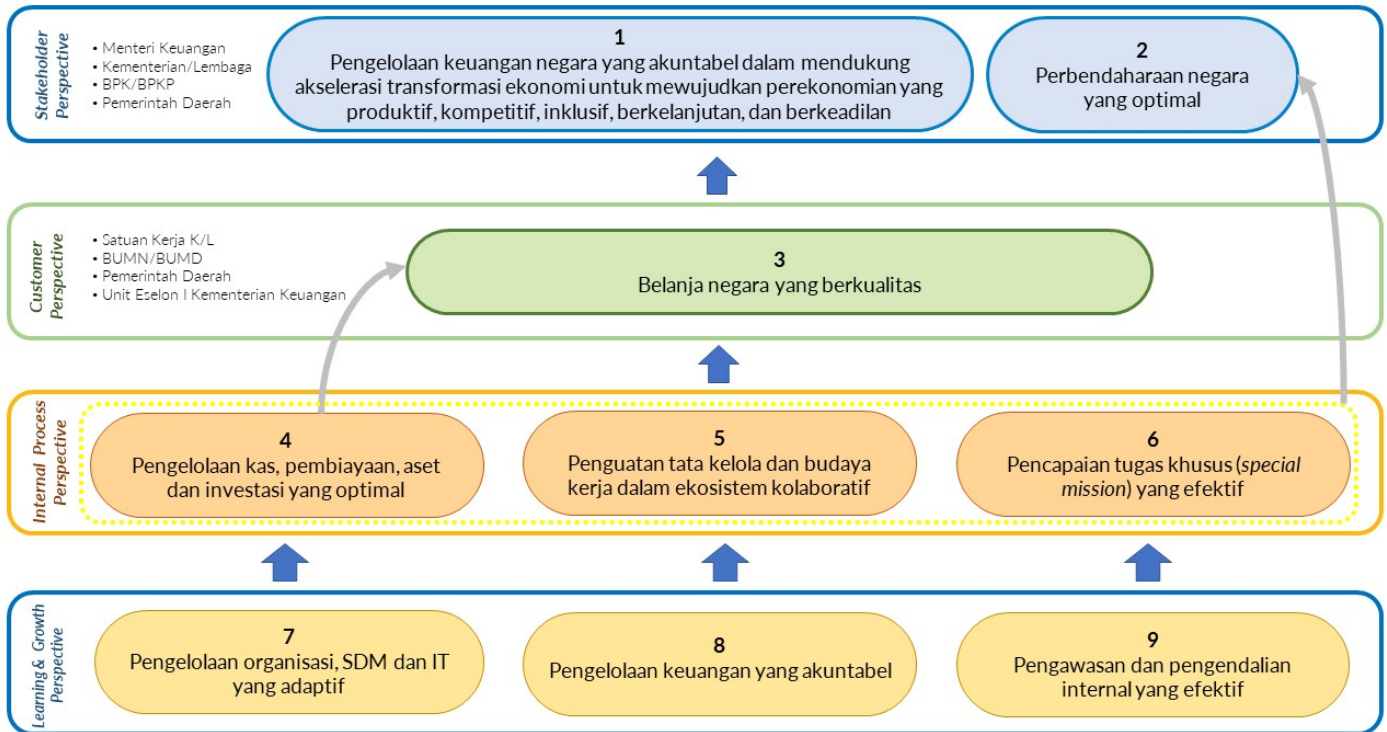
Stakeholder Perspective

• Menteri Keuangan
• Kementerian/Lembaga
• BPK/BPKP
• Pemerintah Daerah

1
Pengelolaan keuangan negara yang akuntabel dalam mendukung akselerasi transformasi ekonomi untuk mewujudkan perekonomian yang produktif, kompetitif, inklusif, berkelanjutan, dan berkeadilan

2
Perbendaharaan negara yang optimal

Customer Perspective

• Satuan Kerja K/L
• BUMN/BUMD
• Pemerintah Daerah
• Unit Eselon I Kementerian Keuangan

3
Belanja negara yang berkualitas

Internal Process Perspective

4
Pengelolaan kas, pembiayaan, aset dan investasi yang optimal

5
Penguatan tata kelola dan budaya kerja dalam ekosistem kolaboratif

6
Pencapaian tugas khusus (special mission) yang efektif

Learning & Growth Perspective

7
Pengelolaan organisasi, SDM dan IT yang adaptif

8
Pengelolaan keuangan yang akuntabel

9
Pengawasan dan pengendalian internal yang efektif